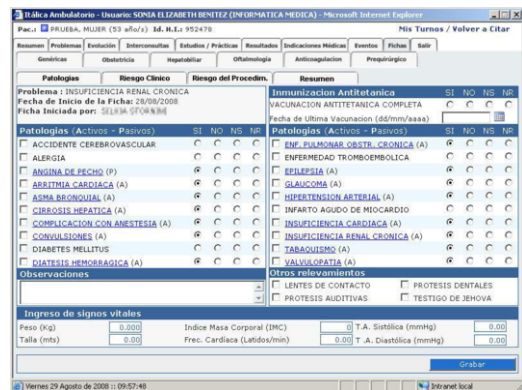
Itálica Ambulatorio - Usuario: SONIA ELIZABETH BENITEZ (INFORMATICA MEDICA) - Microsoft Internet Explorer

Pac.: PRUEBA, MUJER (53 año/s) Id. H.I.: 952478

Mis Turnos / Volver a Citar

Resumen | Problemas | Evolución | Interconsultas | Estudios / Prácticas | Resultados | Indicaciones Médicas | Eventos | Fichas | Salir

Genéricas | Obstétrica | Hepatobiliar | Oftalmología | Anticoagulacion | Prequirúrgico

Patologías | Riesgo Clínico | Riesgo del Procedim. | Resumen

Problema : INSUFICIENCIA RENAL CRONICA
Fecha de Inicio de la Ficha: 28/08/2008
Ficha Iniciada por: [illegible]

Inmunizacion Antitetanica | SI | NO | NS | NR
VACUNACION ANTITETANICA COMPLETA
Fecha de Ultima Vacunacion (dd/mm/aaaa)

Patologías (Activos - Pasivos) | SI | NO | NS | NR
ACCIDENTE CEREBROVASCULAR
ALERGIA
ANGINA DE PECHO (P)
ARRITMIA CARDIACA (A)
ASMA BRONQUIAL (A)
CIRROSIS HEPATICA (A)
COMPLICACION CON ANESTESIA (A)
CONVULSIONES (A)
DIABETES MELLITUS
DIATESIS HEMORRAGICA (A)

Patologías (Activos - Pasivos) | SI | NO | NS | NR
ENF. PULMONAR OBSTR. CRONICA (A)
ENFERMEDAD TROMBOEMBOLICA
EPILEPSIA (A)
GLAUCOMA (A)
HIPERTENSION ARTERIAL (A)
INFARTO AGUDO DE MIOCARDIO
INSUFICIENCIA CARDIACA (A)
INSUFICIENCIA RENAL CRONICA (A)
TABAQUISMO (A)
VALVULOPATIA (A)

Observaciones

Otros relevamientos
LENTES DE CONTACTO
PROTESIS DENTALES
PROTESIS AUDITIVAS
TESTIGO DE JEHOVA

Ingreso de signos vitales
Peso (Kg) 0.000
Indice Masa Corporal (IMC) 0
T.A. Sistólica (mmHg) 0.00
Talla (mts) 0.000
Frec. Cardiaca (Latidos/min) 0.000
T.A. Diastólica (mmHg) 0.00

Grabar

Viernes 29 Agosto de 2008 :: 09:57:48

Intranet local